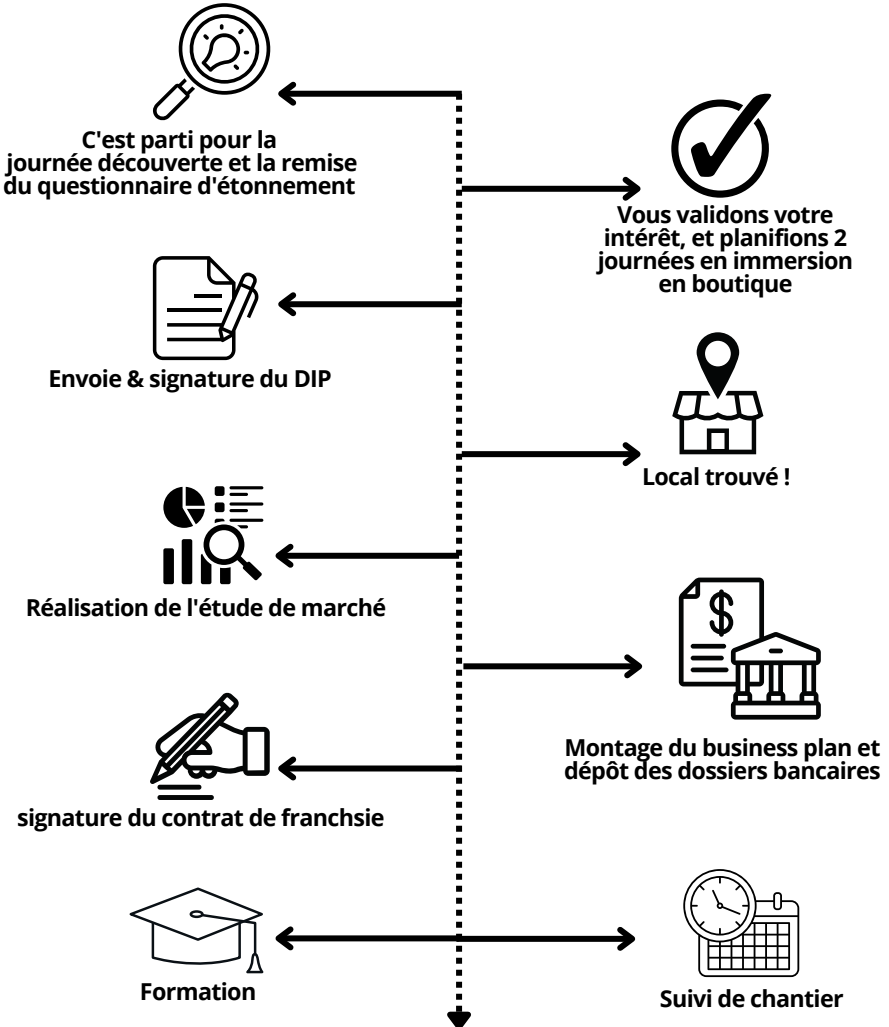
C'est parti pour la journée découverte et la remise du questionnaire d'étonnement

Vous validons votre intérêt, et planifions 2 journées en immersion en boutique

Envoie & signature du DIP

Local trouvé !

Réalisation de l'étude de marché

Montage du business plan et dépôt des dossiers bancaires

signature du contrat de franchsie

Formation

Suivi de chantier